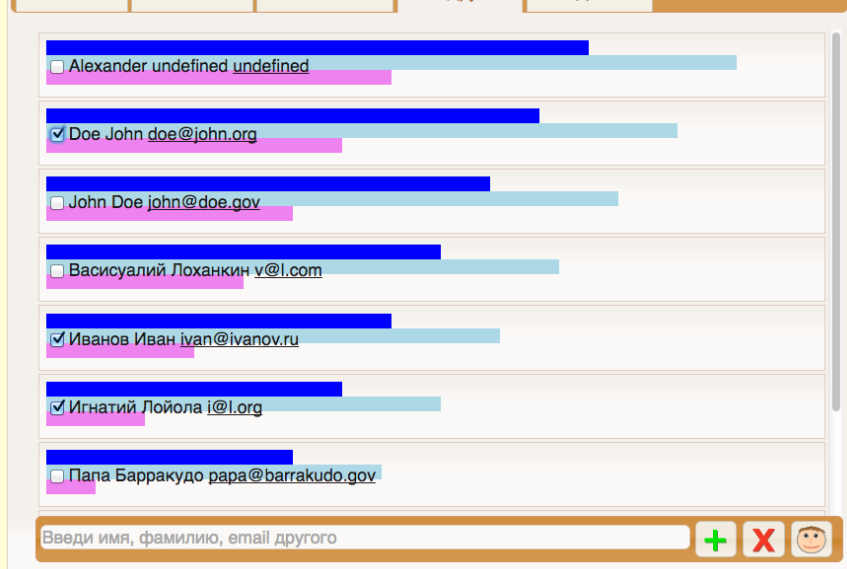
Alexander undefined undefined

Doe John doe@john.org

John Doe john@doe.gov

Васисуалий Лоханкин v@l.com

Иванов Иван ivan@ivanov.ru

Игнатий Лойола i@l.org

Папа Барракудо papa@barrakudo.gov

Введи имя, фамилию, email другого